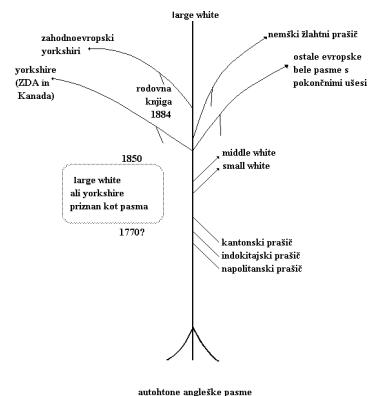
large white

zahodnoevropski yorkshiri

nemški žlahtni prašič

ostale evropske bele pasme s pokončnimi ušesi

yorkshire (ZDA in Kanada)

rodovna knjiga 1884

1850

large white ali yorkshire priznan kot pasma

1770?

middle white

small white

kantonski prašič

indokitajski prašič

napolitanski prašič

autohtone angleške pasme